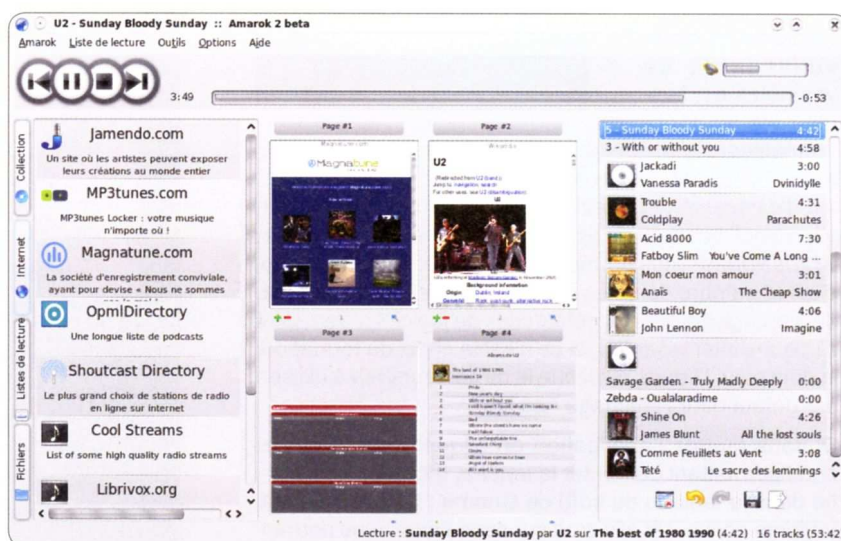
U2 - Sunday Bloody Sunday :: Amarok 2 beta

Amarok Liste de lecture Outils Options Aide

3:49 -0:53

Collection

Internet

Listes de lecture

Fichiers

Jamendo.com
Un site où les artistes peuvent exposer leurs créations au monde entier

MP3tunes.com
MP3tunes Locker : votre musique n'importe où !

Magnatune.com
La société d'enregistrement conviviale, ayant pour devise « Nous ne sommes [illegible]

OpmlDirectory
Une longue liste de podcasts

Shoutcast Directory
Le plus grand choix de stations de radio en ligne sur internet

Cool Streams
List of some high quality radio streams

Librivox.org

Page #1

Page #2

U2

Page #3

Page #4

5 - Sunday Bloody Sunday 4:42
3 - With or without you 4:58
Jackadi 3:00
Vanessa Paradis Dvinidylle
Trouble 4:31
Coldplay Parachutes
Acid 8000 7:30
Fatboy Slim You've Come A Long ...
Mon coeur mon amour 3:01
Anaïs The Cheap Show
Beautiful Boy 4:06
John Lennon Imagine
Savage Garden - Truly Madly Deeply 0:00
Zebda - Oualalaradime 0:00
Shine On 4:26
James Blunt All the lost souls
Comme Feuillets au Vent 3:08
Tété Le sacre des lemmings

Lecture : Sunday Bloody Sunday par U2 sur The best of 1980 1990 (4:42) 16 tracks (53:42)